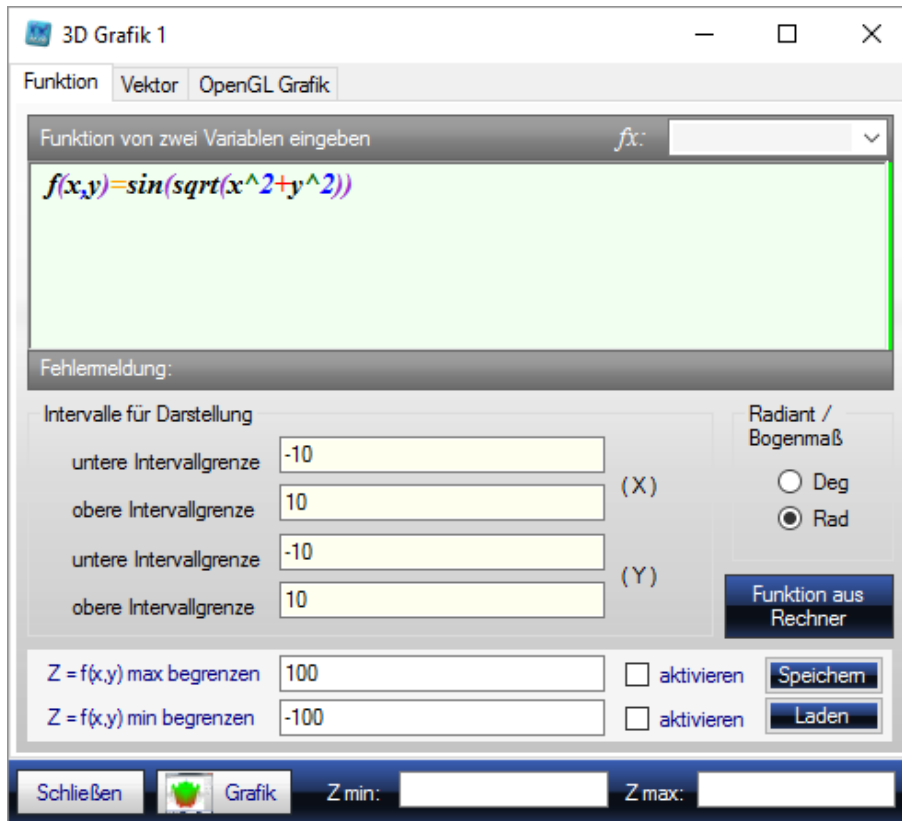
3D Grafik 1

Funktion | Vektor | OpenGL Grafik

Funktion von zwei Variablen eingeben
fx:

f(x,y)=sin(sqrt(x^2+y^2))

Fehlermeldung:

Intervalle für Darstellung
untere Intervallgrenze -10
obere Intervallgrenze 10
(X)
untere Intervallgrenze -10
obere Intervallgrenze 10
(Y)

Radiant / Bogenmaß
Deg
Rad

Funktion aus Rechner

Z = f(x,y) max begrenzen 100
aktivieren
Speichern
Z = f(x,y) min begrenzen -100
aktivieren
Laden

Schließen
Grafik
Z min:
Z max: